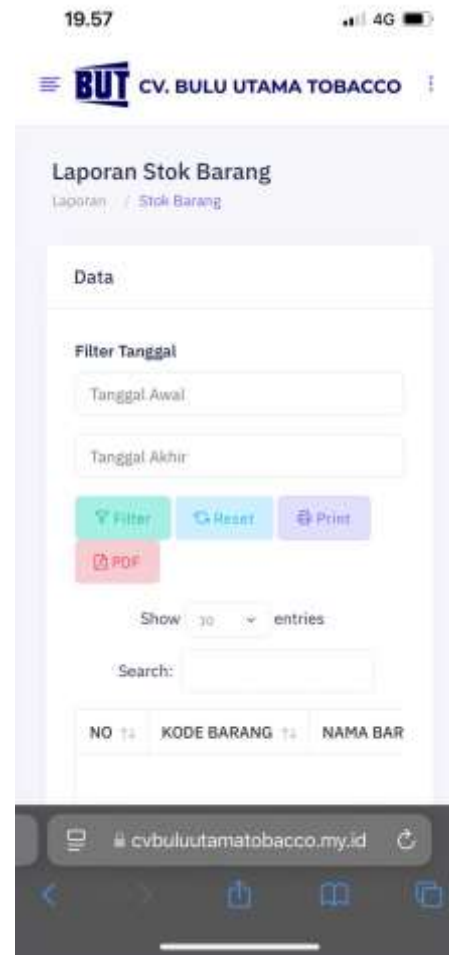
19.57

4G

BUT CV. BULU UTAMA TOBACCO

Laporan Stok Barang

Laporan / Stok Barang

Data

Filter Tanggal

Tanggal Awal

Tanggal Akhir

Filter

Reset

Print

PDF

Show 10 entries

Search:

| NO | KODE BARANG | NAMA BAR |
|---|---|---|

cvbuluutamatobacco.my.id